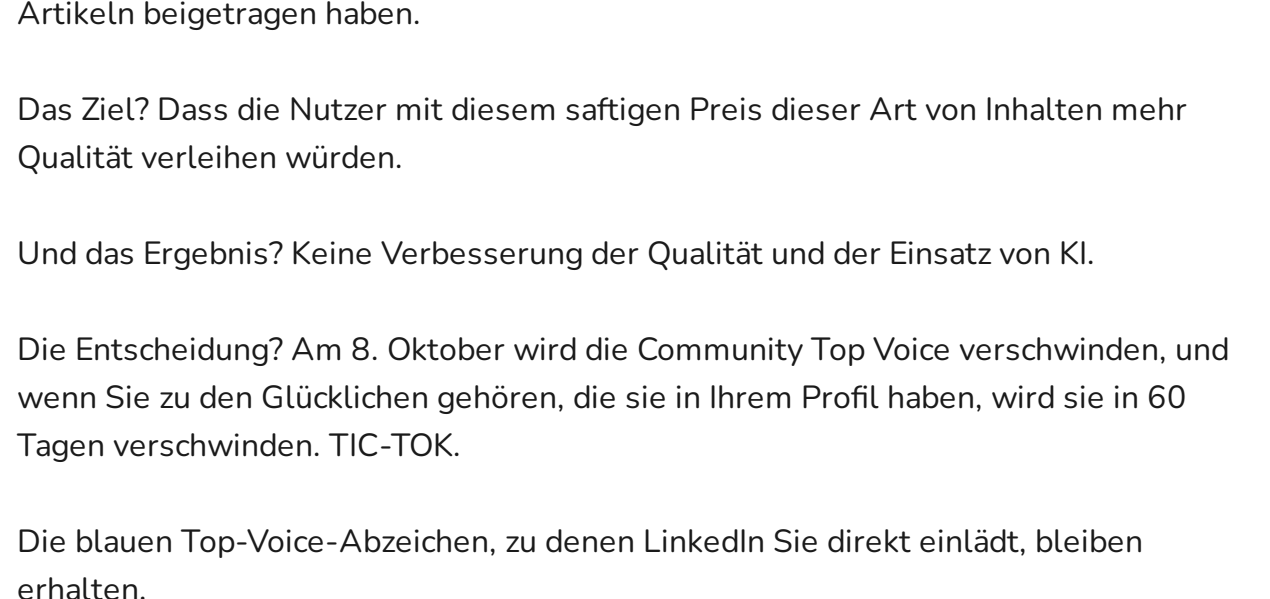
Artikeln beigetragen haben.

Das Ziel? Dass die Nutzer mit diesem saftigen Preis dieser Art von Inhalten mehr Qualität verleihen würden.

Und das Ergebnis? Keine Verbesserung der Qualität und der Einsatz von KI.

Die Entscheidung? Am 8. Oktober wird die Community Top Voice verschwinden, und wenn Sie zu den Glücklichen gehören, die sie in Ihrem Profil haben, wird sie in 60 Tagen verschwinden. TIC-TOK.

Die blauen Top-Voice-Abzeichen, zu denen LinkedIn Sie direkt einlädt, bleiben erhalten.